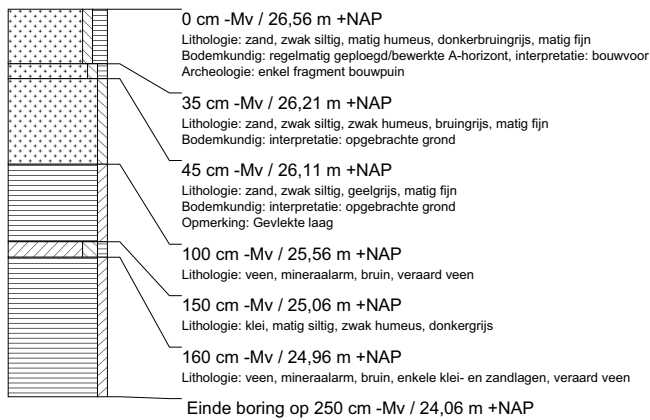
0 cm -Mv / 26,56 m +NAP
Lithologie: zand, zwak siltig, matig humeus, donkerbruingrijs, matig fijn
Bodemkundig: regelmatig geploegd/bewerkte A-horizont, interpretatie: bouwvoor
Archeologie: enkel fragment bouwpuin

35 cm -Mv / 26,21 m +NAP
Lithologie: zand, zwak siltig, zwak humeus, bruingrijs, matig fijn
Bodemkundig: interpretatie: opgebrachte grond

45 cm -Mv / 26,11 m +NAP
Lithologie: zand, zwak siltig, geelgrijs, matig fijn
Bodemkundig: interpretatie: opgebrachte grond
Opmerking: Gevlekte laag

100 cm -Mv / 25,56 m +NAP
Lithologie: veen, mineraalarm, bruin, veraard veen

150 cm -Mv / 25,06 m +NAP
Lithologie: klei, matig siltig, zwak humeus, donkergrijs

160 cm -Mv / 24,96 m +NAP
Lithologie: veen, mineraalarm, bruin, enkele klei- en zandlagen, veraard veen

Einde boring op 250 cm -Mv / 24,06 m +NAP